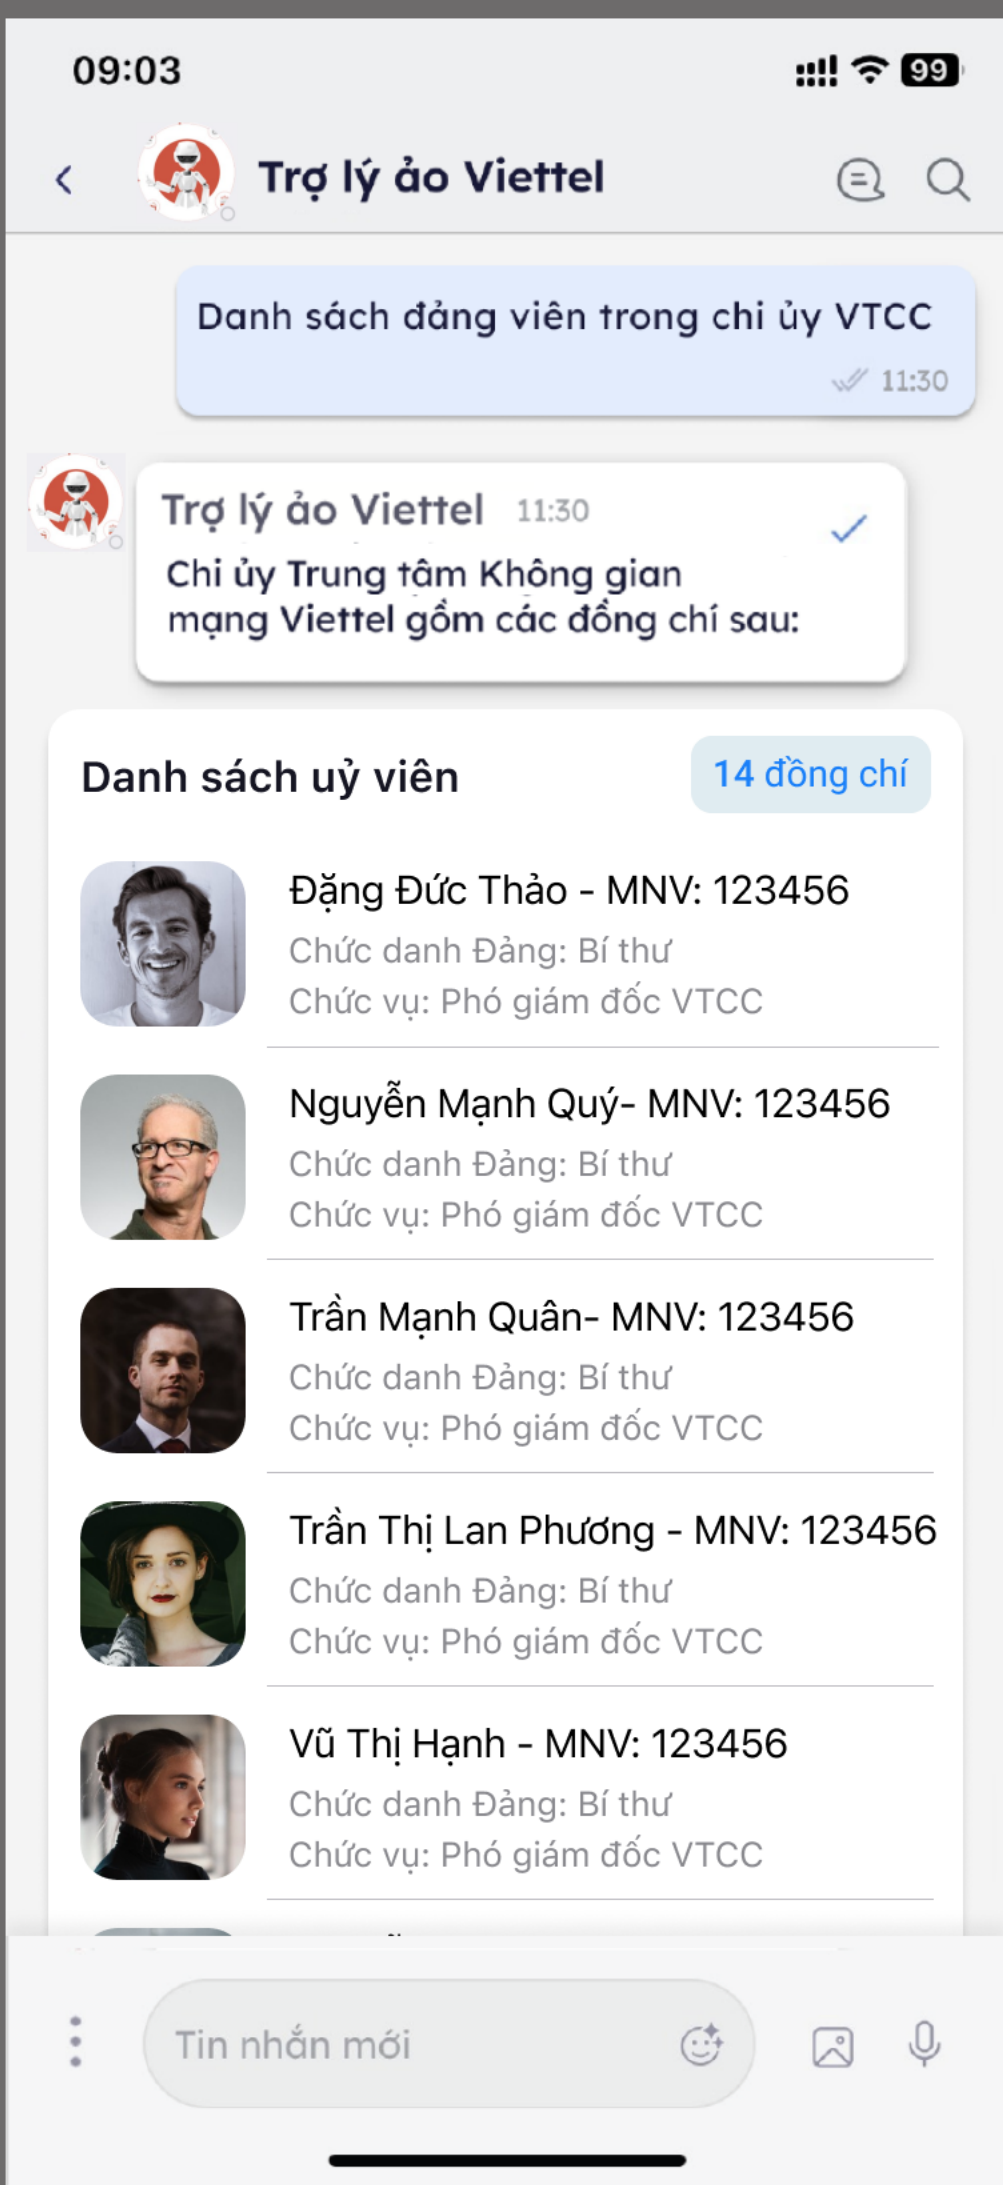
09:03

99

Trợ lý ảo Viettel

Danh sách đảng viên trong chi ủy VTCC

11:30

Trợ lý ảo Viettel 11:30

Chi ủy Trung tâm Không gian mạng Viettel gồm các đồng chí sau:

Danh sách uỷ viên

14 đồng chí

Đặng Đức Thảo - MNV: 123456
Chức danh Đảng: Bí thư
Chức vụ: Phó giám đốc VTCC

Nguyễn Mạnh Quý- MNV: 123456
Chức danh Đảng: Bí thư
Chức vụ: Phó giám đốc VTCC

Trần Mạnh Quân- MNV: 123456
Chức danh Đảng: Bí thư
Chức vụ: Phó giám đốc VTCC

Trần Thị Lan Phương - MNV: 123456
Chức danh Đảng: Bí thư
Chức vụ: Phó giám đốc VTCC

Vũ Thị Hạnh - MNV: 123456
Chức danh Đảng: Bí thư
Chức vụ: Phó giám đốc VTCC

Tin nhắn mới